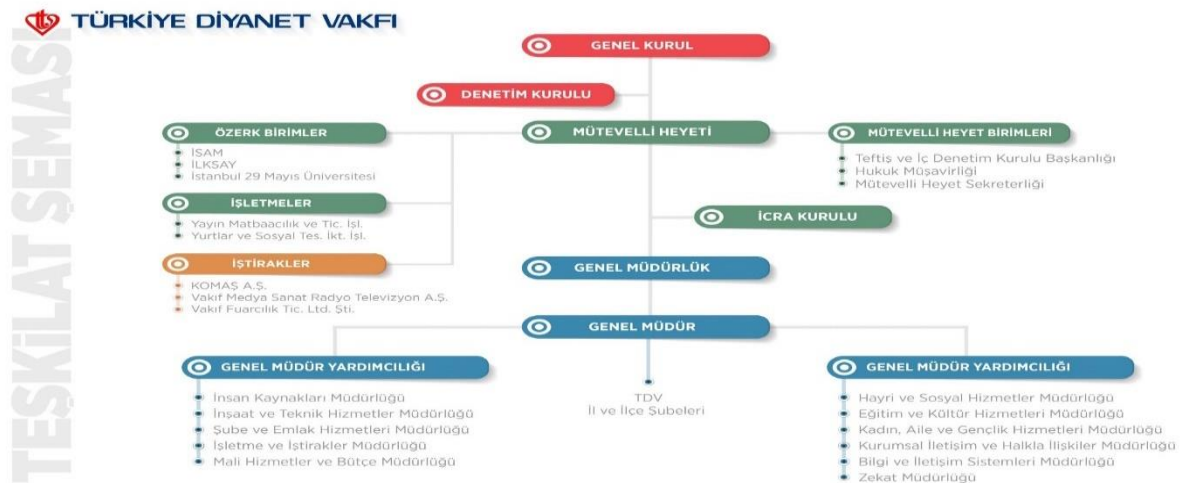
TÜRKİYE DİYANET VAKFI

TEŞKİLAT ŞEMASI

GENEL KURUL

DENETİM KURULU

ÖZERK BİRİMLER
İSAM
İLKSAY
İstanbul 29 Mayıs Üniversitesi

MÜTEVELLİ HEYETİ

MÜTEVELLİ HEYET BİRİMLERİ
Teftiş ve İç Denetim Kurulu Başkanlığı
Hukuk Müşavirliği
Mütevelli Heyet Sekreterliği

İŞLETMELER
Yayın Matbaacılık ve Tic. İşl.
Yurtlar ve Sosyal Tes. İkt. İşl.

İCRA KURULU

İŞTİRAKLER
KOMAŞ A.Ş.
Vakıf Medya Sanat Radyo Televizyon A.Ş.
Vakıf Fuarcılık Tic. Ltd. Şti.

GENEL MÜDÜRLÜK

GENEL MÜDÜR

GENEL MÜDÜR YARDIMCILIĞI
İnsan Kaynakları Müdürlüğü
İnşaat ve Teknik Hizmetler Müdürlüğü
Şube ve Emlak Hizmetleri Müdürlüğü
İşletme ve İştirakler Müdürlüğü
Mali Hizmetler ve Bütçe Müdürlüğü

TDV
İl ve İlçe Şubeleri

GENEL MÜDÜR YARDIMCILIĞI
Hayri ve Sosyal Hizmetler Müdürlüğü
Eğitim ve Kültür Hizmetleri Müdürlüğü
Kadın, Aile ve Gençlik Hizmetleri Müdürlüğü
Kurumsal İletişim ve Halkla İlişkiler Müdürlüğü
Bilgi ve İletişim Sistemleri Müdürlüğü
Zekat Müdürlüğü